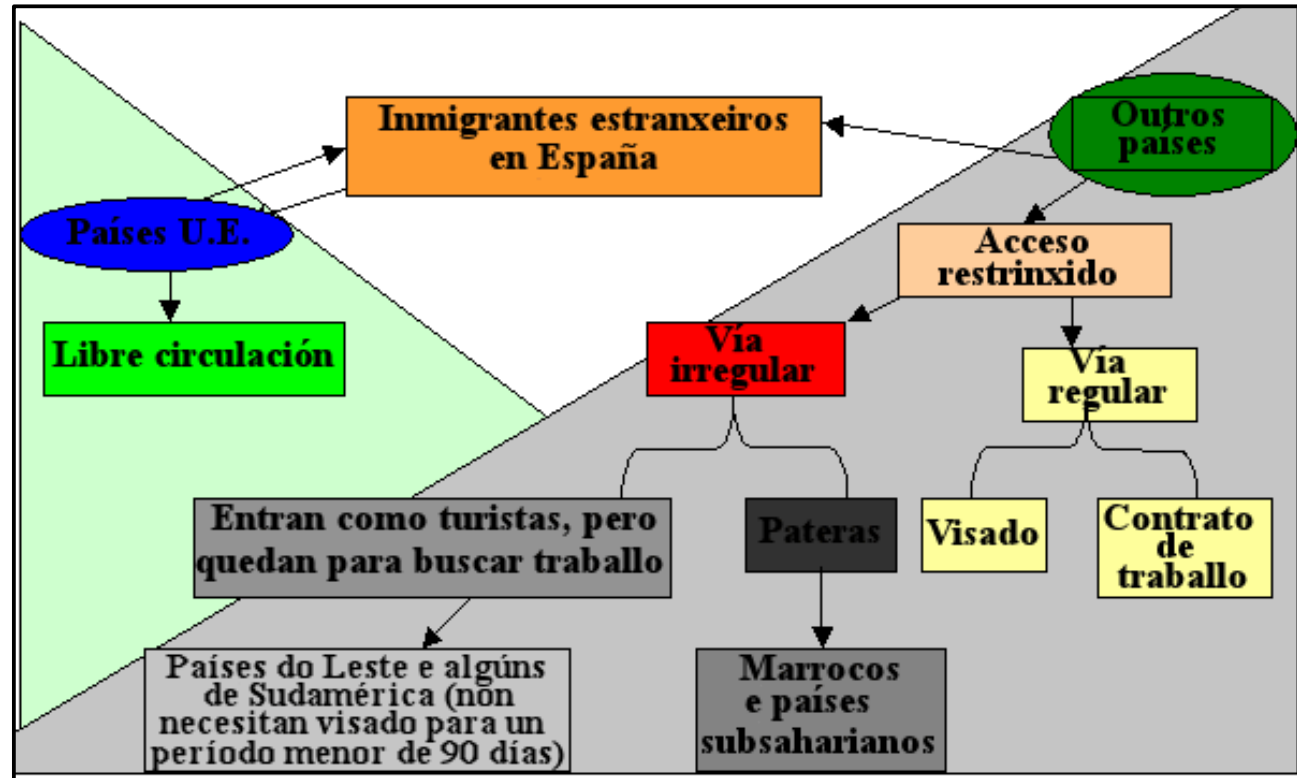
Inmigrantes estranxeiros en España

Outros países

Países U.E.

Libre circulación

Acceso restrinxido

Vía irregular

Vía regular

Entran como turistas, pero quedan para buscar traballo

Pateras

Visado

Contrato de traballo

Países do Leste e algúns de Sudamérica (non necesitan visado para un período menor de 90 días)

Marrocos e países subsaharianos